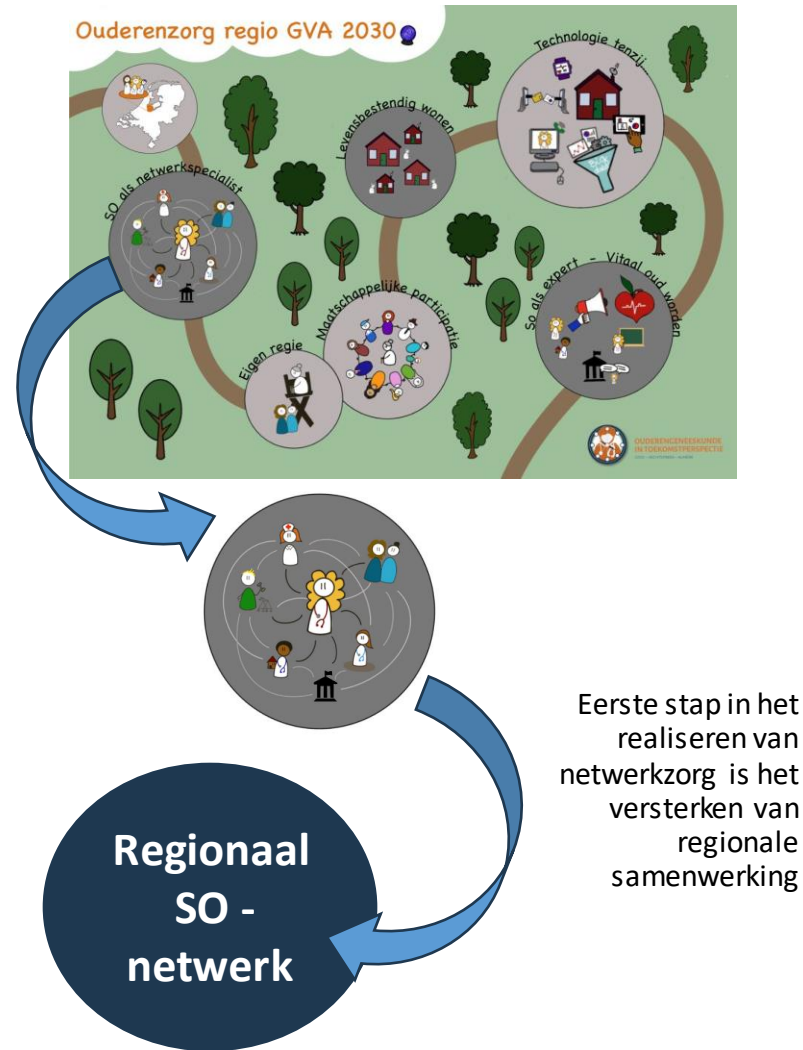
Ouderenzorg regio GVA 2030

Technologie tenzij...

Levensbestendig wonen

SO als netwerkspecialist

SO als expert - Vitaal oud worden

Maatschappelijke participatie

Eigen regie

OUDERENGENEESKUNDE IN TOEKOMSTPERSPECTIEF

Eerste stap in het realiseren van netwerkzorg is het versterken van regionale samenwerking

Regionaal SO - netwerk